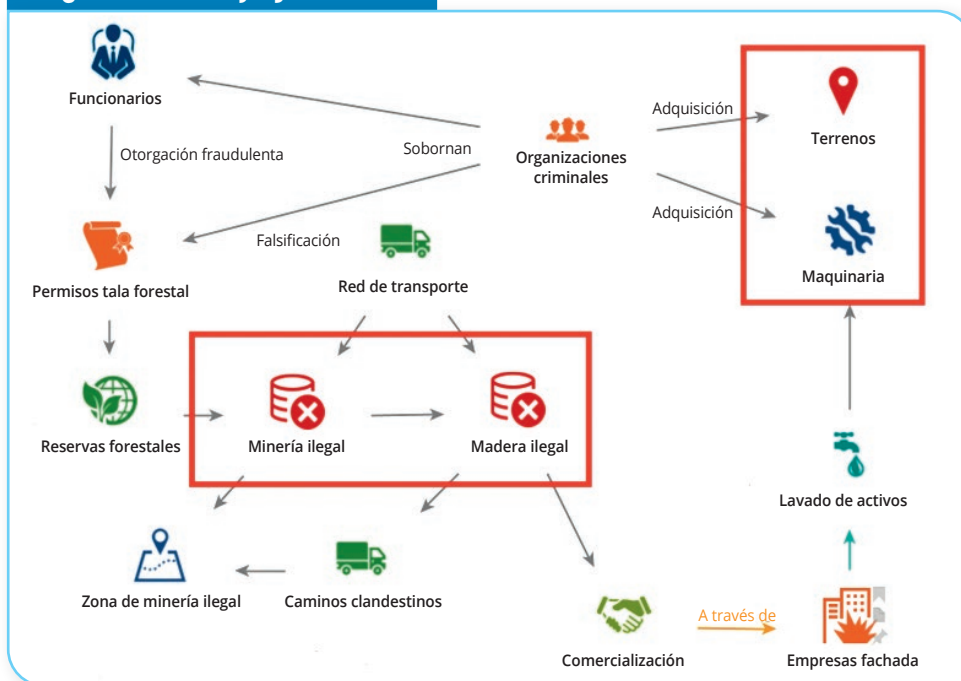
Funcionarios

Otorgación fraudulenta

Sobornan

Organizaciones criminales

Adquisición

Terrenos

Adquisición

Maquinaria

Falsificación

Permisos tala forestal

Red de transporte

Reservas forestales

Minería ilegal

Madera ilegal

Lavado de activos

Zona de minería ilegal

Caminos clandestinos

Comercialización

A través de

Empresas fachada